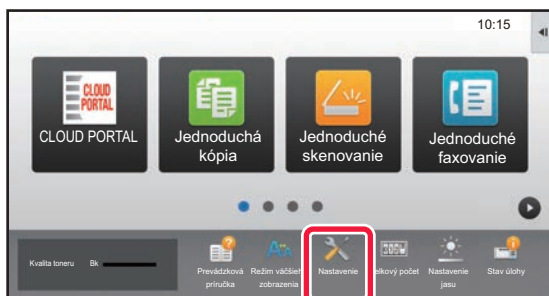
10:15

CLOUD PORTAL

CLOUD PORTAL

Jednoduchá kópia

Jednoduché skenovanie

Jednoduché faxovanie

Kvalita toneru Bk

Prevádzková príručka

Režim väčšieh zobrazenia

Nastavenie

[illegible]lkový počet

Nastavenie jasu

Stav úlohy